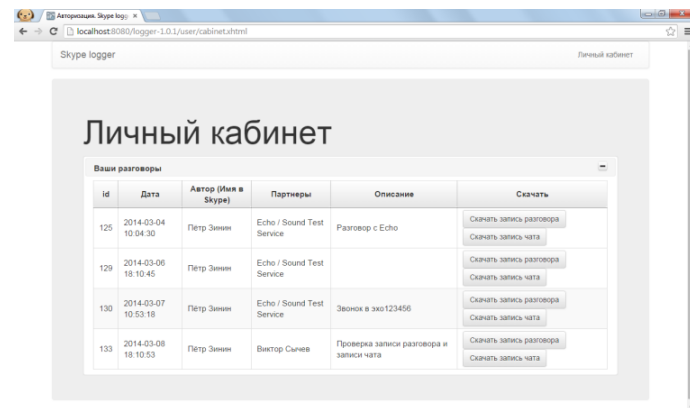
Авторизация. Skype logg ×

localhost:8080/logger-1.0.1/user/cabinet.xhtml

Skype logger

Личный кабинет

Личный кабинет

Ваши разговоры

| id | Дата | Автор (Имя в Skype) | Партнеры | Описание | Скачать |
|---|---|---|---|---|---|
| 125 | 2014-03-04 10:04:30 | Петр Зинин | Echo / Sound Test Service | Разговор с Echo | Скачать запись разговора Скачать запись чата |
| 129 | 2014-03-06 18:10:45 | Пётр Зинин | Echo / Sound Test Service | | Скачать запись разговора Скачать запись чата |
| 130 | 2014-03-07 10:53:18 | Пётр Зинин | Echo / Sound Test Service | Звонок в эхо123456 | Скачать запись разговора Скачать запись чата |
| 133 | 2014-03-08 18:10:53 | Пётр Зинин | Виктор Сычев | Проверка записи разговора и записи чата | Скачать запись разговора Скачать запись чата |